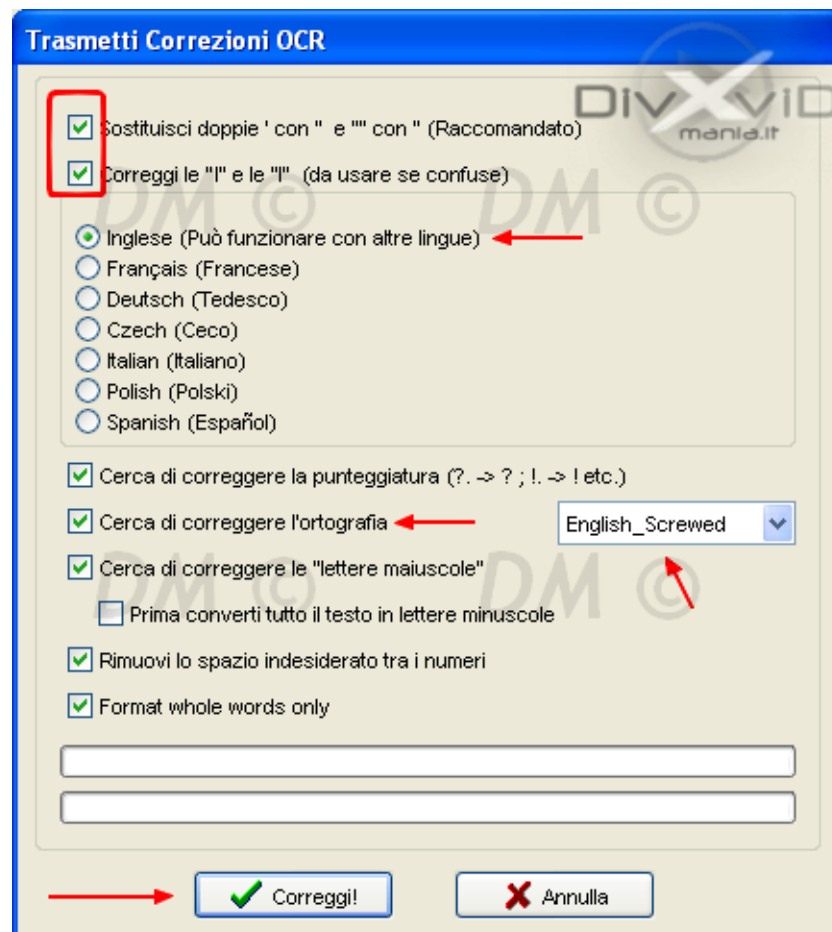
Trasmetti Correzioni OCR

DivXviD mania.it

Sostituisci doppie ' con " e "" con " (Raccomandato)

Correggi le "I" e le "l" (da usare se confuse)

DM © DM ©

Inglese (Può funzionare con altre lingue)
Français (Francese)
Deutsch (Tedesco)
Czech (Ceco)
Italian (Italiano)
Polish (Polski)
Spanish (Español)

Cerca di correggere la punteggiatura (?. -> ? ; !. -> ! etc.)

Cerca di correggere l'ortografia

English_Screwed

Cerca di correggere le "lettere maiuscole"

DM ©

Prima converti tutto il testo in lettere minuscole

Rimuovi lo spazio indesiderato tra i numeri

Format whole words only

Correggi!

Annulla